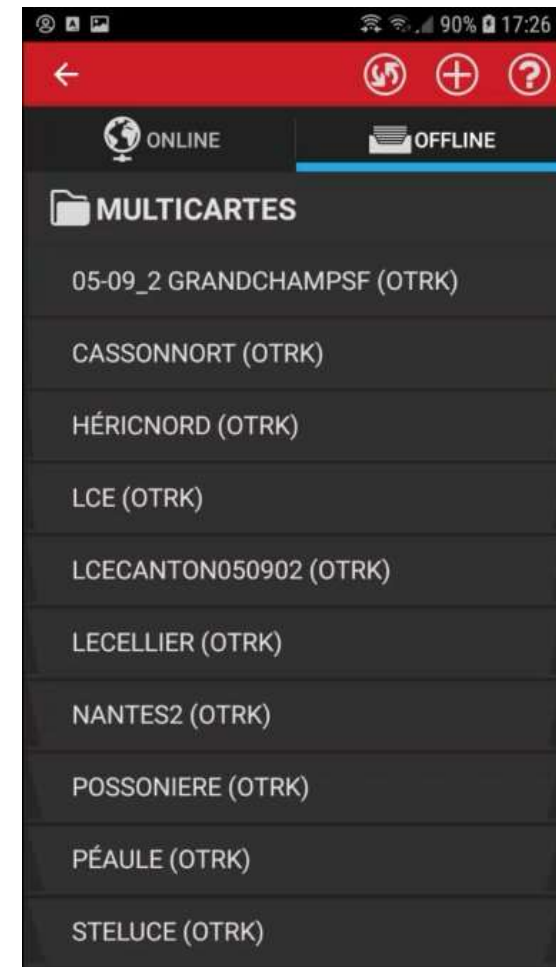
90% 17:26

ONLINE
OFFLINE

MULTICARTES

05-09_2 GRANDCHAMPSF (OTRK)

CASSONNORT (OTRK)

HÉRICNORD (OTRK)

LCE (OTRK)

LCECANTON050902 (OTRK)

LECELLIER (OTRK)

NANTES2 (OTRK)

POSSONIERE (OTRK)

PÉAULE (OTRK)

STELUCE (OTRK)